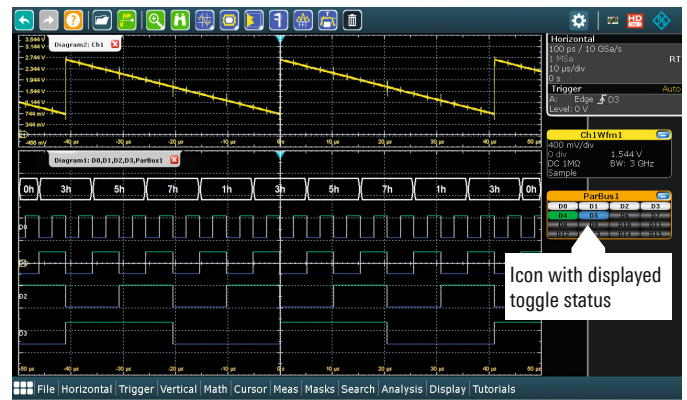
Diagram2: Ch1

3.544 V
3.144 V
2.744 V
2.344 V
1.944 V
1.544 V
1.144 V
744 mV
344 mV
-456 mV

-40 µs
-30 µs
-20 µs
-10 µs
0 s
10 µs
20 µs
30 µs
40 µs
50 µs

Diagram1: D0,D1,D2,D3,ParBus1

0h 3h 5h 7h 1h 3h 5h 7h 1h 3h 0h

D0
D1
D2
D3

-50 µs
-40 µs
-30 µs
-20 µs
-10 µs
0 s
10 µs
20 µs
30 µs
40 µs
50 µs

Horizontal
100 ps / 10 GSa/s
1 MSa
10 µs/div
0 s
RT

Trigger
Auto
A: Edge D3
Level: 0 V

Ch1Wfm1
400 mV/div
0 div 1.544 V
DC 1MΩ BW: 3 GHz
Sample

ParBus1
D0 D1 D2 D3
D4 D5 D6 D7

Icon with displayed toggle status

File Horizontal Trigger Vertical Math Cursor Meas Masks Search Analysis Display Tutorials